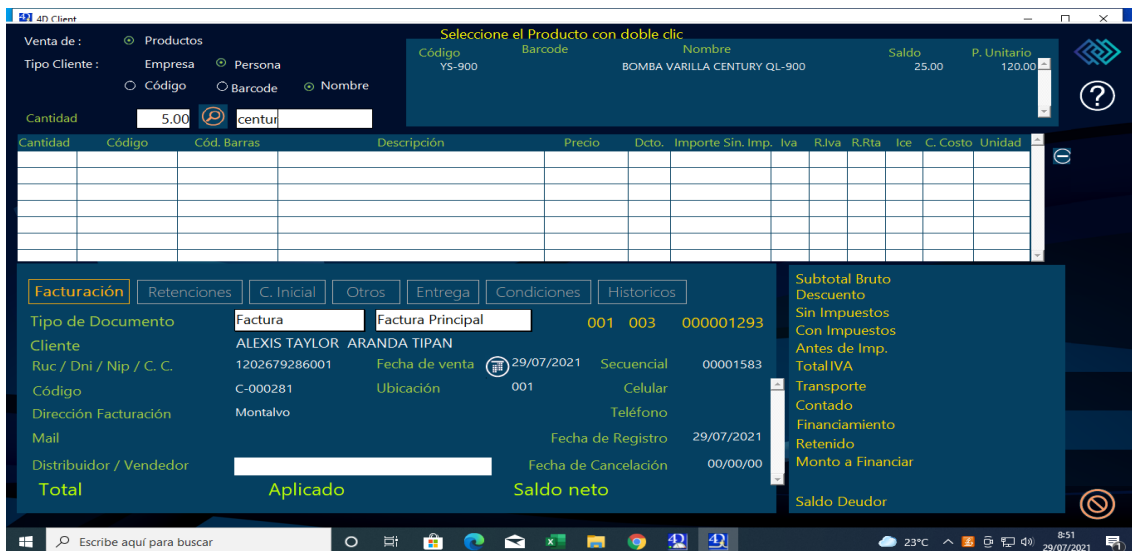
4D Client

Venta de : Productos
Tipo Cliente : Empresa Persona
Código Barcode Nombre
Cantidad 5.00 centur

Seleccione el Producto con doble clic

| Código | Barcode | Nombre | Saldo | P. Unitario |
|---|---|---|---|---|
| YS-900 | | BOMBA VARILLA CENTURY QL-900 | 25.00 | 120.00 |

| Cantidad | Código | Cód. Barras | Descripción | Precio | Dcto. | Importe Sin. Imp. | Iva | R.Iva | R.Rta | Ice | C. Costo | Unidad |
|---|---|---|---|---|---|---|---|---|---|---|---|---|

Facturación Retenciones C. Inicial Otros Entrega Condiciones Historicos

Tipo de Documento Factura Factura Principal 001 003 000001293
Cliente ALEXIS TAYLOR ARANDA TIPAN
Ruc / Dni / Nip / C. C. 1202679286001 Fecha de venta 29/07/2021 Secuencial 00001583
Código C-000281 Ubicación 001 Celular
Dirección Facturación Montalvo Teléfono
Mail Fecha de Registro 29/07/2021
Distribuidor / Vendedor Fecha de Cancelación 00/00/00
Total Aplicado Saldo neto

Subtotal Bruto
Descuento
Sin Impuestos
Con Impuestos
Antes de Imp.
Total IVA
Transporte
Contado
Financiamiento
Retenido
Monto a Financiar
Saldo Deudor

Escribe aquí para buscar 23°C 8:51 29/07/2021